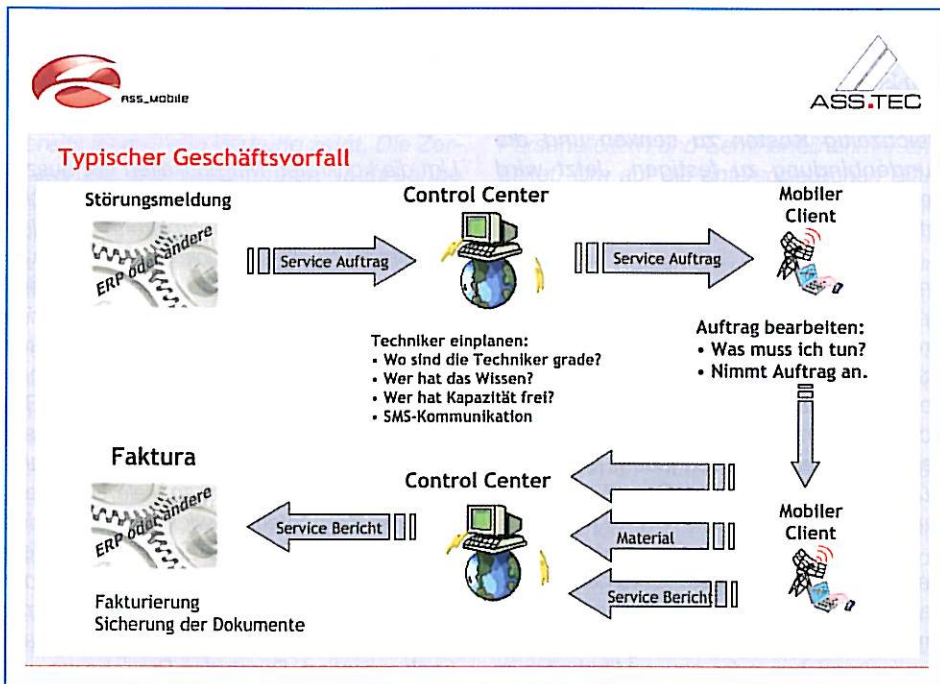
ASS_MOBILE

ASS.TEC

Typischer Geschäftsvorfall

Störungsmeldung

ERP oder andere

Service Auftrag

Control Center

Service Auftrag

Mobiler Client

Techniker einplanen:
• Wo sind die Techniker grade?
• Wer hat das Wissen?
• Wer hat Kapazität frei?
• SMS-Kommunikation

Auftrag bearbeiten:
• Was muss ich tun?
• Nimmt Auftrag an.

Faktura

ERP oder andere

Service Bericht

Control Center

Material

Service Bericht

Mobiler Client

Fakturierung
Sicherung der Dokumente